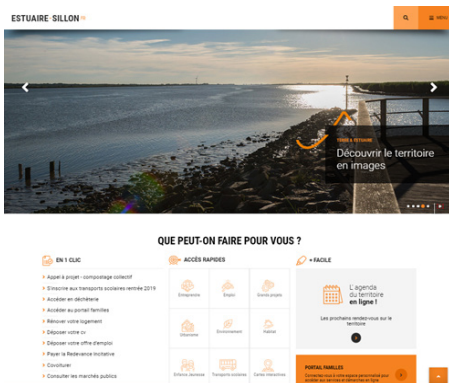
ESTUAIRE SILLON

MENU

TERRE & ESTUAIRE

Découvrir le territoire en images

QUE PEUT-ON FAIRE POUR VOUS ?

EN 1 CLIC

Appel à projet - compostage collectif

S'inscrire aux transports scolaires rentrée 2019

Accéder en déchèterie

Accéder au portail familles

Rénover votre logement

Déposer votre cv

Déposer votre offre d'emploi

Payer la Redevance incitative

Covoiturer

Consulter les marchés publics

ACCÈS RAPIDES

Entreprises

Emploi

Grands projets

Urbanisme

Environnement

Habitat

Enfance Jeunesse

Transports scolaires

Cartes interactives

+ FACILE

L'agenda du territoire en ligne !

Les prochains rendez-vous sur le territoire

PORTAIL FAMILLES

Connectez-vous à votre espace personnalisé pour accéder aux services et démarches en ligne